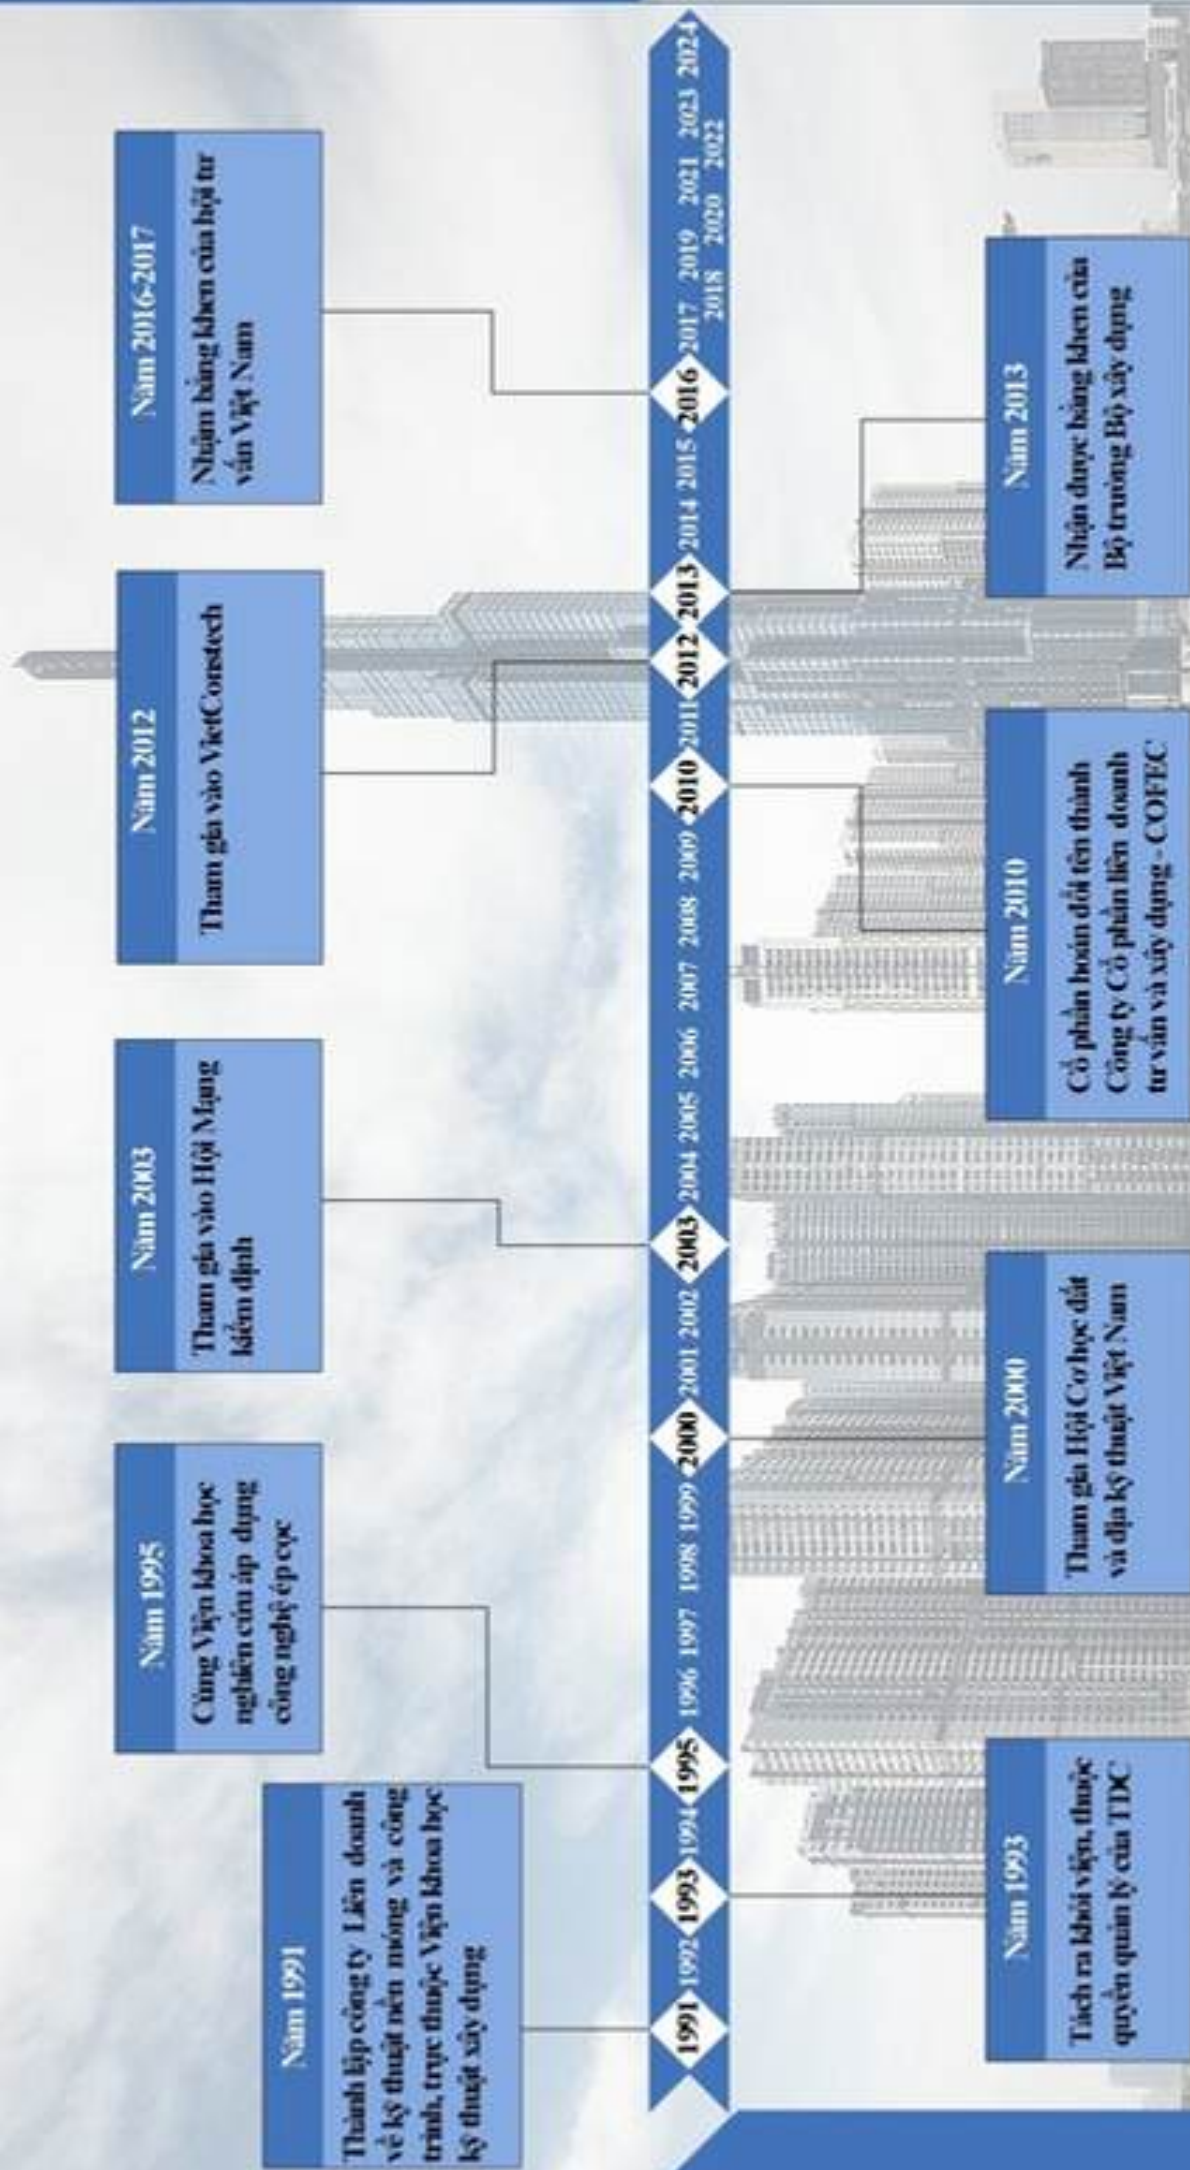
Năm 1991

Thành lập công ty Liên doanh về kỹ thuật nền móng và công trình, trực thuộc Viện khoa học kỹ thuật xây dựng

Năm 1995

Cùng Viện khoa học nghiên cứu áp dụng công nghệ ép cọc

Năm 2003

Tham gia vào Hội Mạng kiểm định

Năm 2012

Tham gia vào VietConstech

Năm 2016-2017

Nhận bằng khen của hội tư vấn Việt Nam

1991 1992 1993 1994 1995 1996 1997 1998 1999 2000 2001 2002 2003 2004 2005 2006 2007 2008 2009 2010 2011 2012 2013 2014 2015 2016 2017 2018 2019 2020 2021 2022 2023 2024

Năm 1993

Tách ra khỏi viện, thuộc quyền quản lý của TDC

Năm 2000

Tham gia Hội Cơ học đất và địa kỹ thuật Việt Nam

Năm 2010

Cổ phần hoá đổi tên thành Công ty Cổ phần liên doanh tư vấn và xây dựng - COFEC

Năm 2013

Nhận được bằng khen của Bộ trưởng Bộ xây dựng